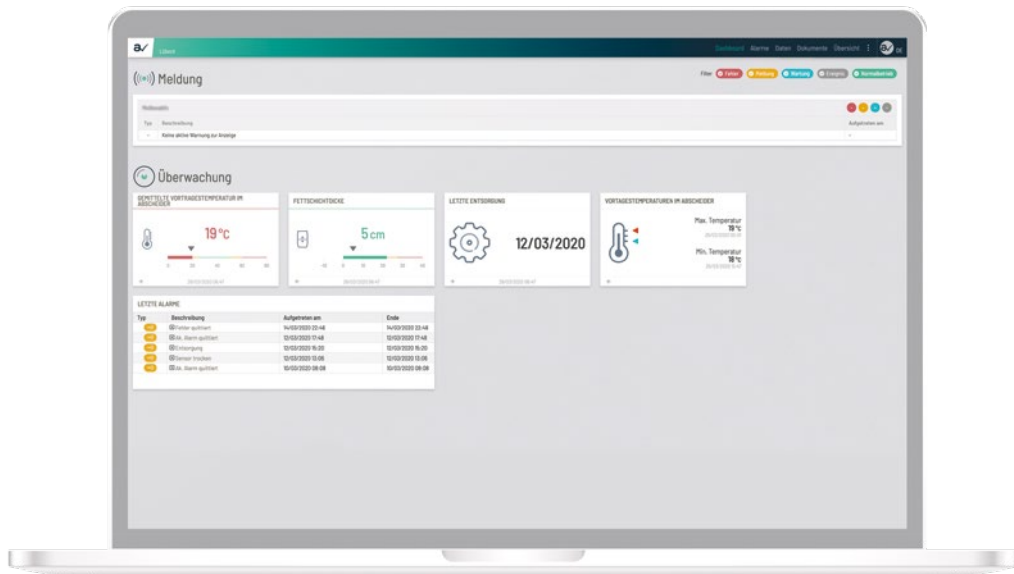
a✓ Libeck

Dashboard Alarme Daten Dokumente Übersicht

Meldung

Filter: Fehler Meldung Wartung Ereignis Normalbetrieb

Meldungen

Typ Beschreibung Aufgetreten am

Keine aktive Warnung zur Anzeige

Überwachung

GEMITTELTE VORTAGESTEMPERATUR IM ABSCHEIDER

19 °C

FETTSCHICHTDICKE

5 cm

LETZTE ENTSORGUNG

12/03/2020

VORTAGESTEMPERATUREN IM ABSCHEIDER

Max. Temperatur 19 °C

Min. Temperatur 18 °C

LETZTE ALARME

| Typ | Beschreibung | Aufgetreten am | Ende |
|---|---|---|---|
| | Fehler quittiert | 14/03/2020 22:48 | 14/03/2020 22:48 |
| | Ak. Alarm quittiert | 12/03/2020 17:48 | 12/03/2020 17:48 |
| | Entsorgung | 12/03/2020 15:20 | 12/03/2020 15:20 |
| | Sensor trocken | 12/03/2020 13:06 | 12/03/2020 13:06 |
| | Ak. Alarm quittiert | 10/03/2020 08:08 | 10/03/2020 08:08 |